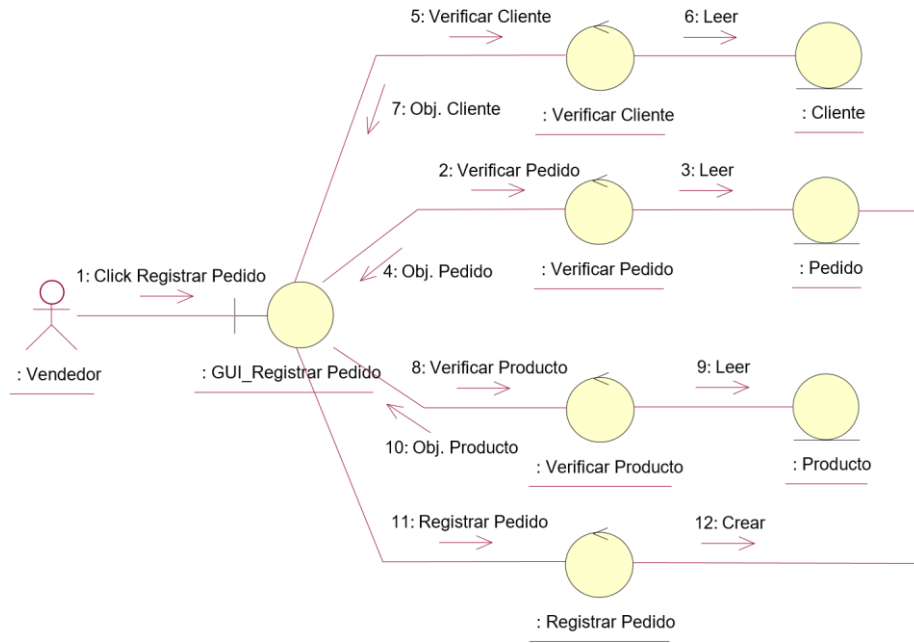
5: Verificar Cliente

6: Leer

7: Obj. Cliente

: Verificar Cliente

: Cliente

2: Verificar Pedido

3: Leer

1: Click Registrar Pedido

4: Obj. Pedido

: Verificar Pedido

: Pedido

: Vendedor

: GUI_Registrar Pedido

8: Verificar Producto

9: Leer

10: Obj. Producto

: Verificar Producto

: Producto

11: Registrar Pedido

12: Crear

: Registrar Pedido